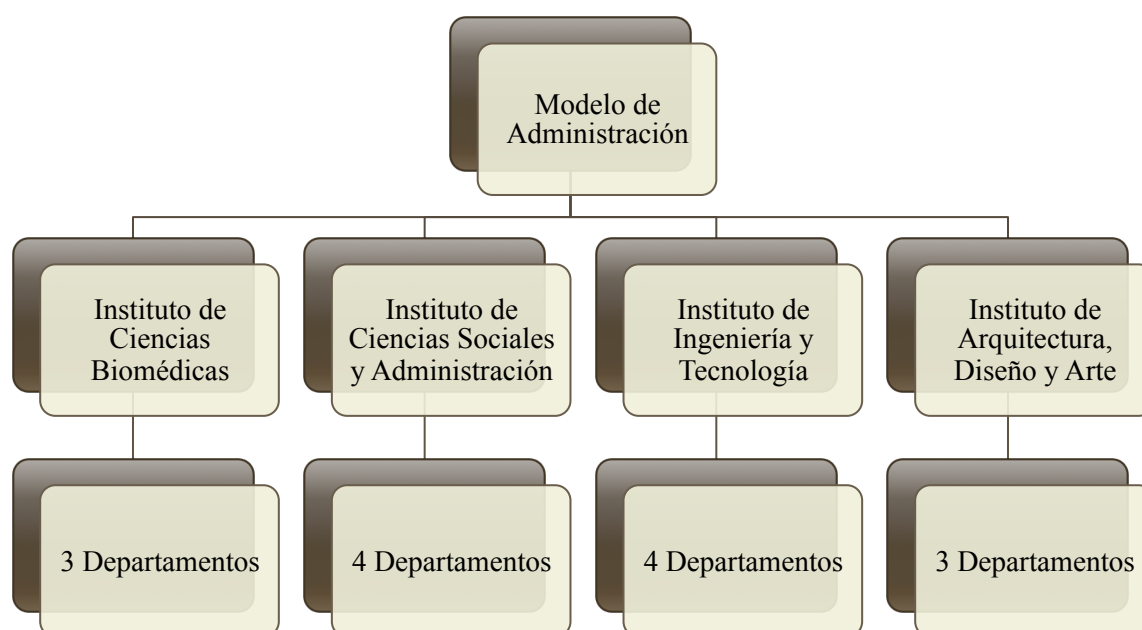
Modelo de Administración

Instituto de Ciencias Biomédicas

Instituto de Ciencias Sociales y Administración

Instituto de Ingeniería y Tecnología

Instituto de Arquitectura, Diseño y Arte

3 Departamentos

4 Departamentos

4 Departamentos

3 Departamentos